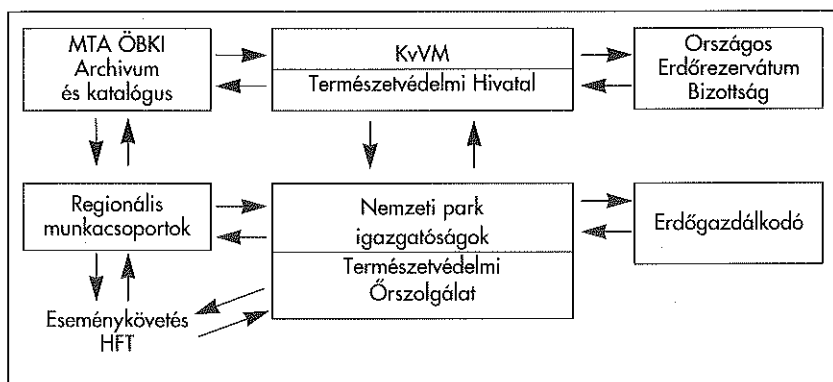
MTA ÖBKI Archivum és katalógus

KvVM

Természetvédelmi Hivatal

Országos Erdőrezervátum Bizottság

Regionális munkacsoportok

Nemzeti park igazgatóságok

Természetvédelmi Őrszolgálat

Erdőgazdálkodó

Eseménykövetés HFT